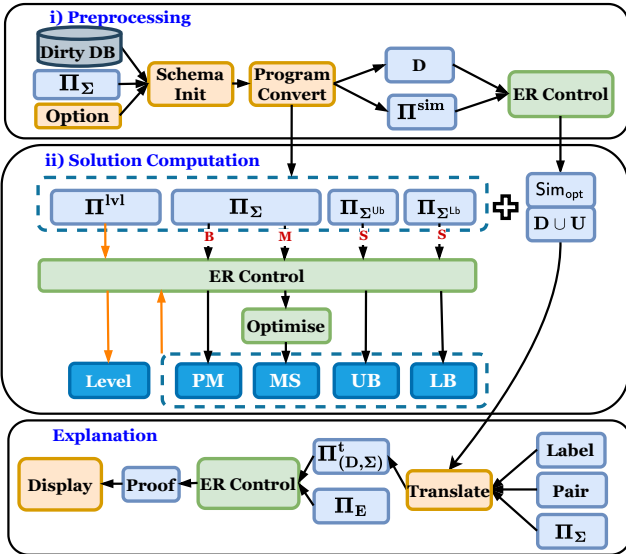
i) Preprocessing

Dirty DB

$\Pi_\Sigma$

Option

Schema Init

Program Convert

D

$\Pi^{sim}$

ER Control

ii) Solution Computation

$\Pi^{lvl}$

$\Pi_\Sigma$

$\Pi_{\Sigma^{Ub}}$

$\Pi_{\Sigma^{Lb}}$

$Sim_{opt}$

$\mathbf{D} \cup \mathbf{U}$

B

M

S

S

ER Control

Optimise

Level

PM

MS

UB

LB

Explanation

$\Pi^t_{(D,\Sigma)}$

Label

Display

Proof

ER Control

Translate

Pair

$\Pi_E$

$\Pi_\Sigma$